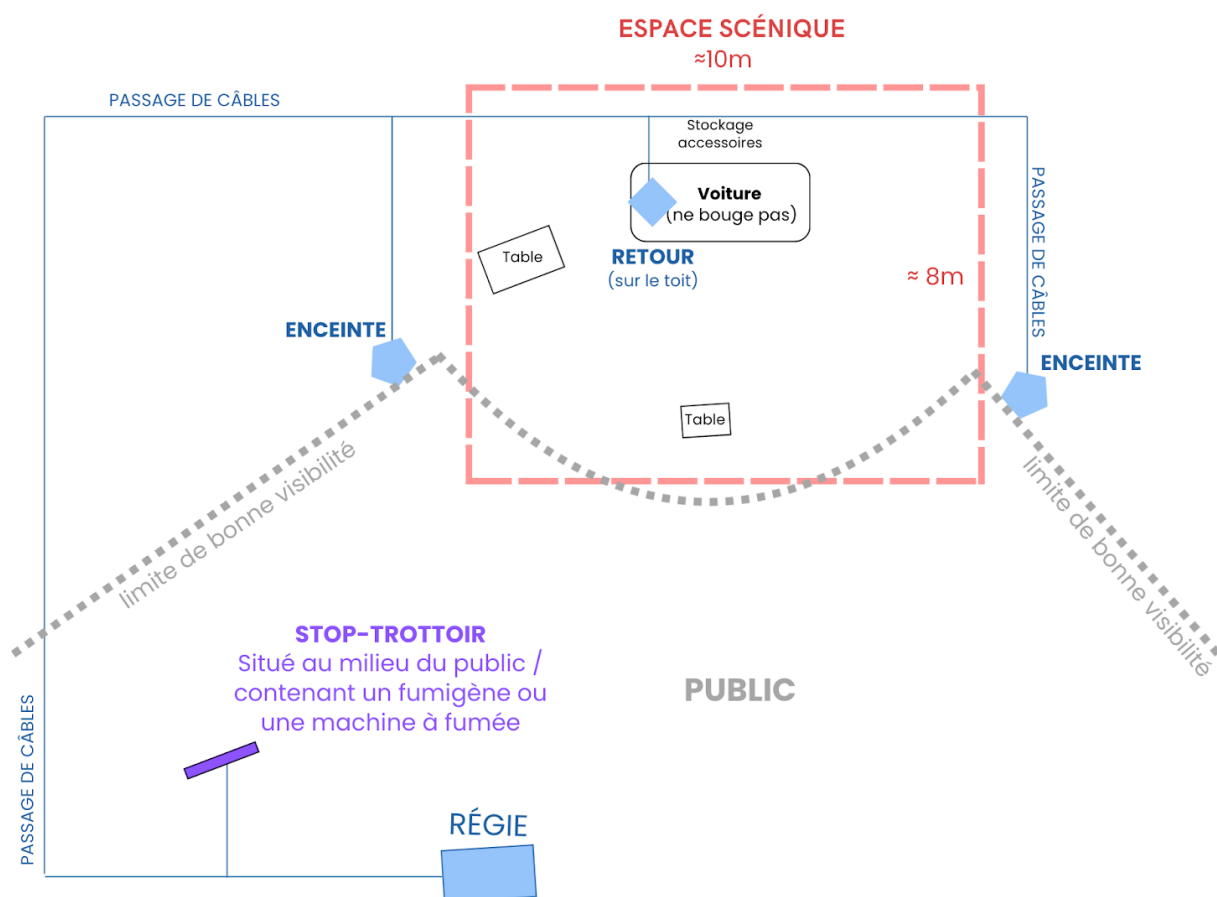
ESPACE SCÉNIQUE
≈10m

PASSAGE DE CÂBLES

Stockage accessoires

Voiture
(ne bouge pas)

Table

RETOUR
(sur le toit)

≈ 8m

PASSAGE DE CÂBLES

ENCEINTE

ENCEINTE

Table

limite de bonne visibilité

limite de bonne visibilité

STOP-TROTTOIR
Situé au milieu du public / contenant un fumigène ou une machine à fumée

PUBLIC

PASSAGE DE CÂBLES

RÉGIE